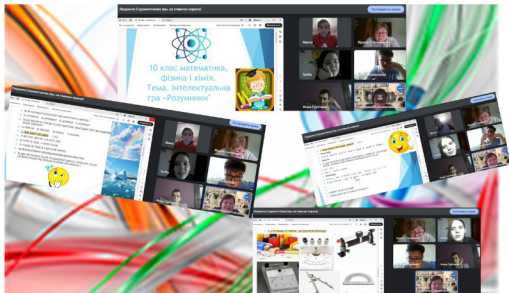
Людмила Сорокопуд (Ви, на головному екрані)

Остановить показ

10 клас математика, фізика і хімія. Тема. Інтелектуальна гра "Розумники"

Людмила Сорокопуд (Ви, на головному екрані)

Остановить показ

Людмила Сорокопуд (Ви, на головному екрані)

Остановить показ

Людмила Сорокопуд (Ви, на головному екрані)

Остановить показ